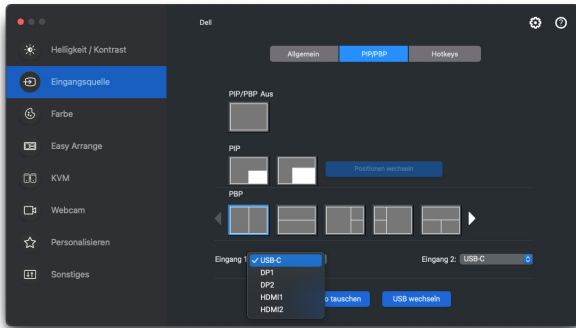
Dell

Helligkeit / Kontrast
Eingangsquelle
Farbe
Easy Arrange
KVM
Webcam
Personalisieren
Sonstiges

Allgemein
PIP/PBP
Hotkeys

PIP/PBP Aus

PIP

Positionen wechseln

PBP

Eingang 1
✓ USB-C
DP1
DP2
HDMI1
HDMI2

Eingang 2: USB-C

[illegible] tauschen
USB wechseln